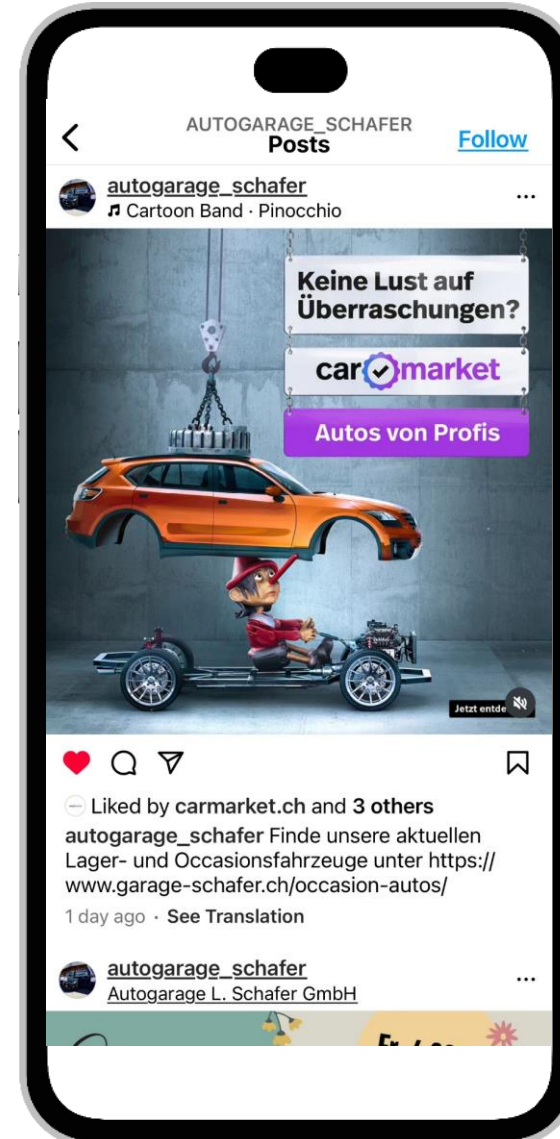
AUTOGARAGE_SCHAFER
Posts
Follow

autogarage_schafer
Cartoon Band · Pinocchio

Keine Lust auf Überraschungen?
car market
Autos von Profis

Jetzt entde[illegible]

Liked by carmarket.ch and 3 others
autogarage_schafer Finde unsere aktuellen Lager- und Occasionsfahrzeuge unter https://www.garage-schafer.ch/occasion-autos/
1 day ago · See Translation

autogarage_schafer
Autogarage L. Schafer GmbH

Fr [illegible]